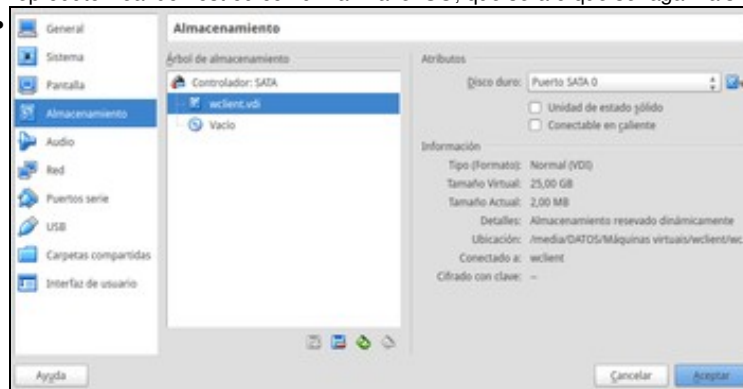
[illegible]

General
Sistema
Pantalla
Almacenamiento
Audio
Red
Puertos serie
USB
Carpetas compartidas
Interfaz de usuario

Almacenamiento

Árbol de almacenamiento
Controlador: SATA
wclient.vdi
Vacío

Atributos
Disco duro: Puerto SATA 0
Unidad de estado sólido
Conectable en caliente

Información
Tipo (Formato): Normal (VDI)
Tamaño Virtual: 25,00 GB
Tamaño Actual: 2,00 MB
Detalles: Almacenamiento reservado dinámicamente
Ubicación: /media/DATOS/Máquinas virtuales/wclient/wc
Conectado a: wclient
Cifrado con clave: --

Ayuda
Cancelar
Aceptar